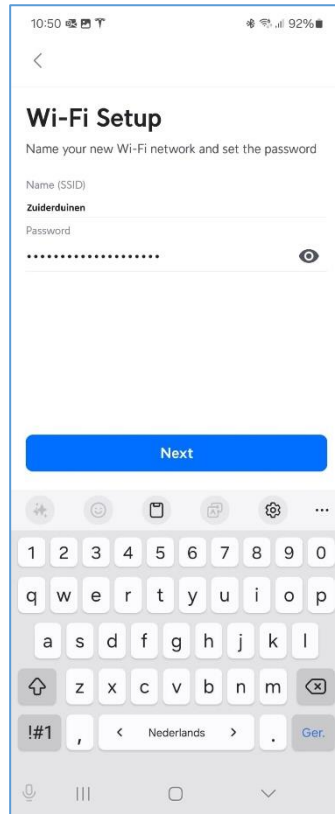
10:50 92%

<

Wi-Fi Setup

Name your new Wi-Fi network and set the password

Name (SSID)

Zuiderduinen

Password

••••••••••••••••••••

Next

1 2 3 4 5 6 7 8 9 0

q w e r t y u i o p

a s d f g h j k l

z x c v b n m

!#1 , < Nederlands > . Ger.